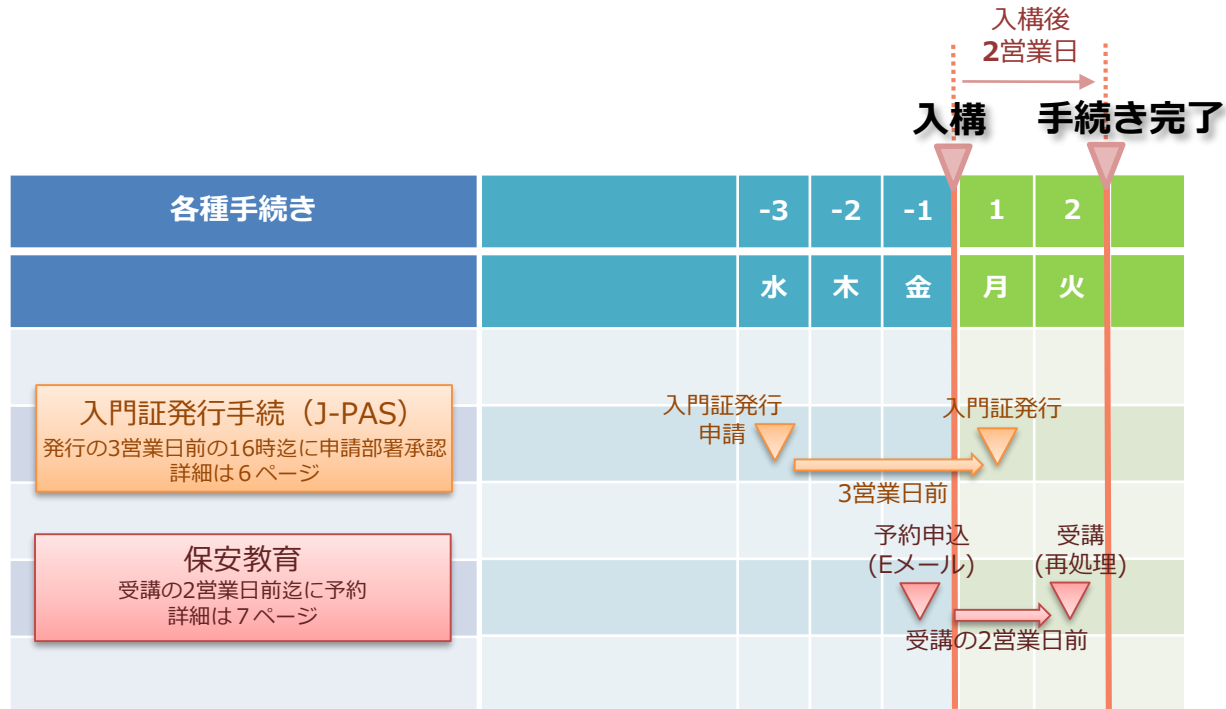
入構後
2営業日

入構

手続き完了

| 各種手続き | | -3 | -2 | -1 | 1 | 2 | |
|---|---|---|---|---|---|---|---|
| | | 水 | 木 | 金 | 月 | 火 | |

入門証発行手続（J-PAS）
発行の3営業日前の16時迄に申請部署承認
詳細は６ページ

入門証発行
申請

入門証発行

3営業日前

保安教育
受講の2営業日前迄に予約
詳細は７ページ

予約申込
(Eメール)

受講
(再処理)

受講の2営業日前